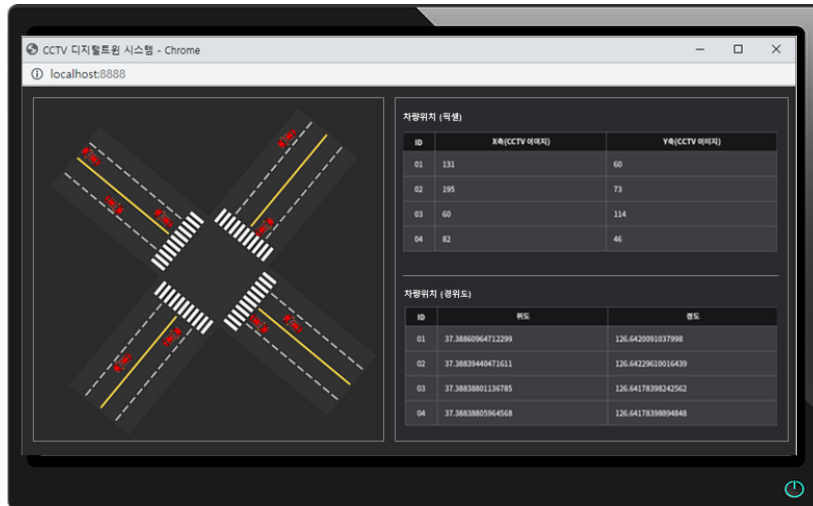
CCTV 디지털트윈 시스템 - Chrome

localhost:8888

차량위치 (픽셀)

| ID | X축(CCTV 이미지) | Y축(CCTV 이미지) |
|---|---|---|
| 01 | 131 | 60 |
| 02 | 195 | 73 |
| 03 | 60 | 114 |
| 04 | 82 | 46 |

차량위치 (경위도)

| ID | 위도 | 경도 |
|---|---|---|
| 01 | 37.38860964712299 | 126.6420091037998 |
| 02 | 37.38839440471611 | 126.64229610016439 |
| 03 | 37.38838801136785 | 126.64178398242562 |
| 04 | 37.38838805964568 | 126.64178398894848 |